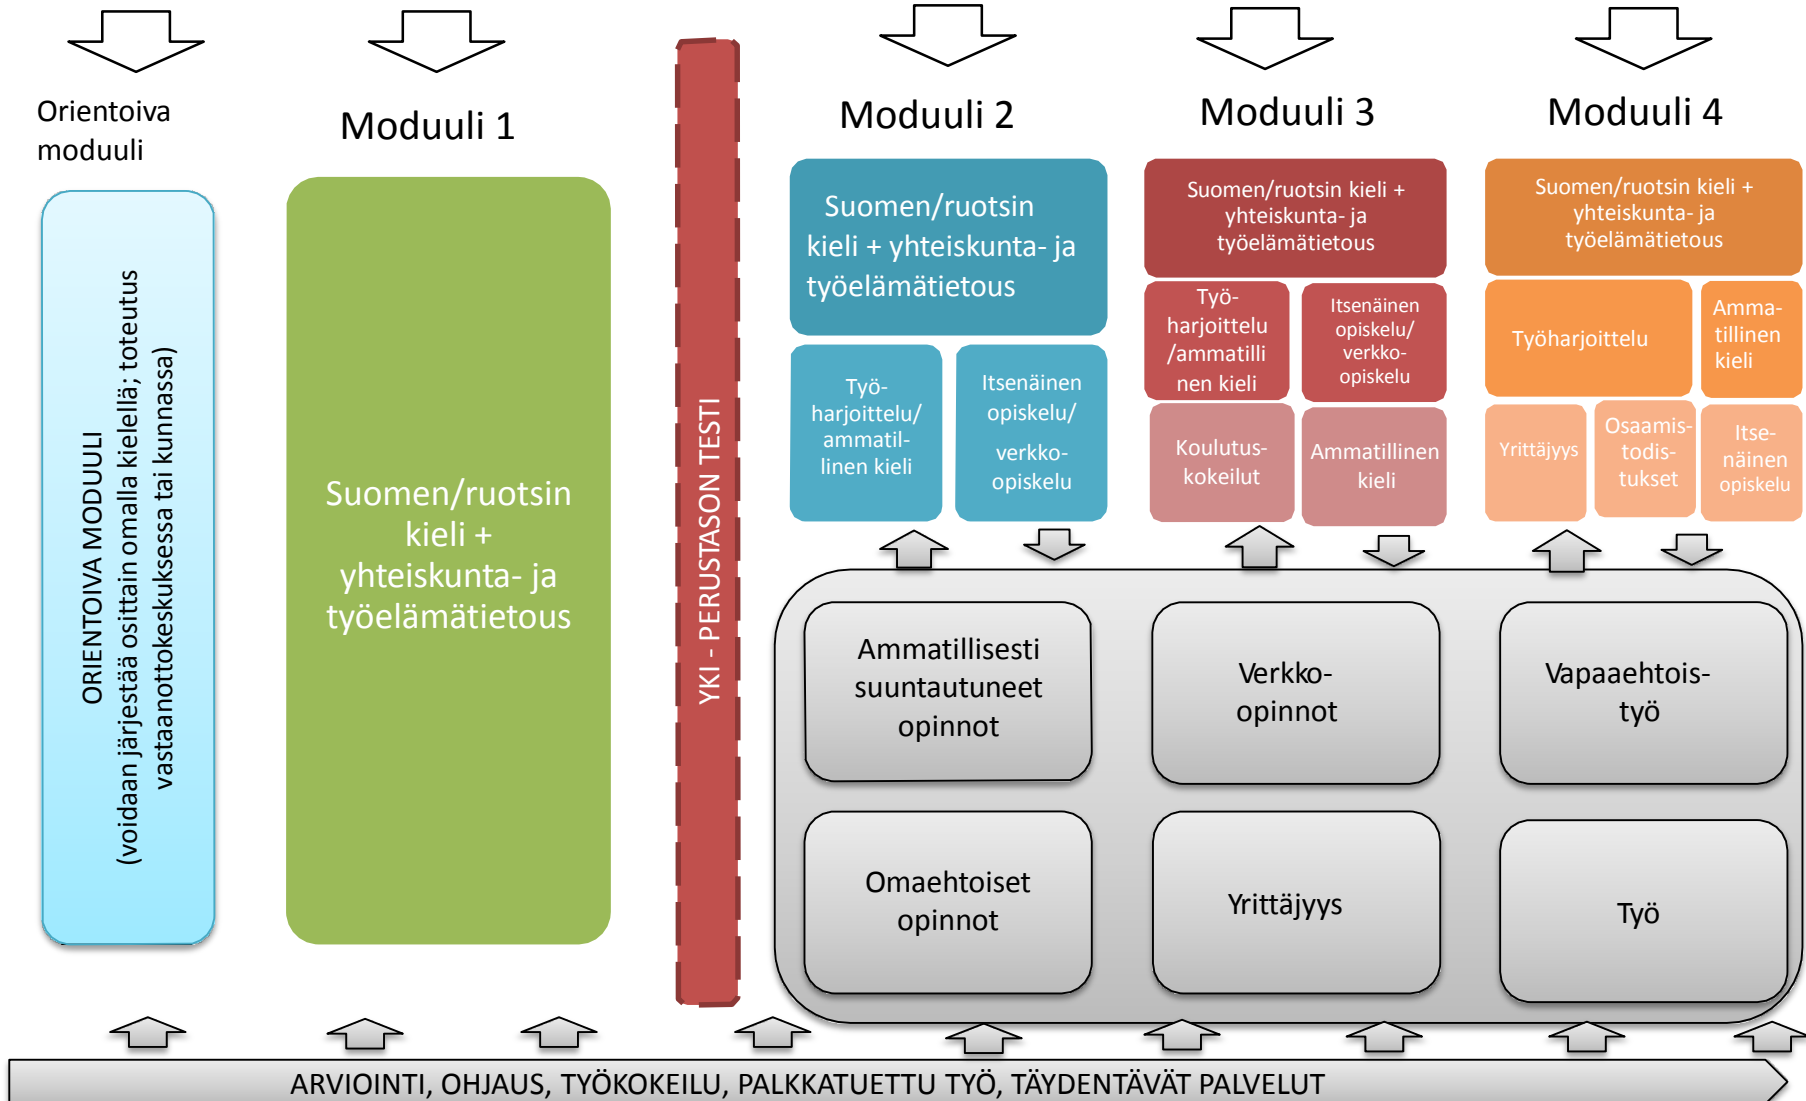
Orientoiva moduuli

Moduuli 1

Moduuli 2

Moduuli 3

Moduuli 4

ORIENTOIVA MODUULI
(voidaan järjestää osittain omalla kielellä; toteutus vastaanottokeskuksessa tai kunnassa)

Suomen/ruotsin kieli + yhteiskunta- ja työelämätietous

YKI - PERUSTASON TESTI

Suomen/ruotsin kieli + yhteiskunta- ja työelämätietous

Työharjoittelu/ ammatillinen kieli

Itsenäinen opiskelu/ verkko-opiskelu

Suomen/ruotsin kieli + yhteiskunta- ja työelämätietous

Työharjoittelu /ammatillinen kieli

Itsenäinen opiskelu/ verkko-opiskelu

Koulutuskokeilut

Ammatillinen kieli

Suomen/ruotsin kieli + yhteiskunta- ja työelämätietous

Työharjoittelu

Ammatillinen kieli

Yrittäjyys

Osaamistodistukset

Itsenäinen opiskelu

Ammatillisesti suuntautuneet opinnot

Verkko-opinnot

Vapaaehtoistyö

Omaehtoiset opinnot

Yrittäjyys

Työ

ARVIOINTI, OHJAUS, TYÖKOKEILU, PALKKATUETTU TYÖ, TÄYDENTÄVÄT PALVELUT